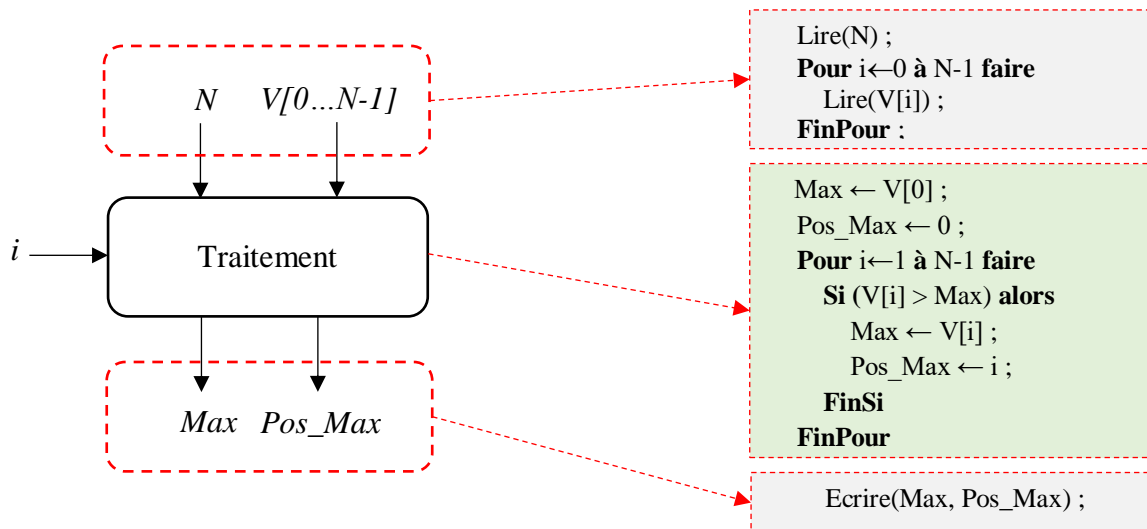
N V[0…N-1]

i

Traitement

Max Pos_Max

Lire(N) ;
**Pour** i←0 **à** N-1 **faire**
Lire(V[i]) ;
**FinPour** ;

Max ← V[0] ;
Pos_Max ← 0 ;
**Pour** i←1 **à** N-1 **faire**
**Si** (V[i] > Max) **alors**
Max ← V[i] ;
Pos_Max ← i ;
**FinSi**
**FinPour**

Ecrire(Max, Pos_Max) ;